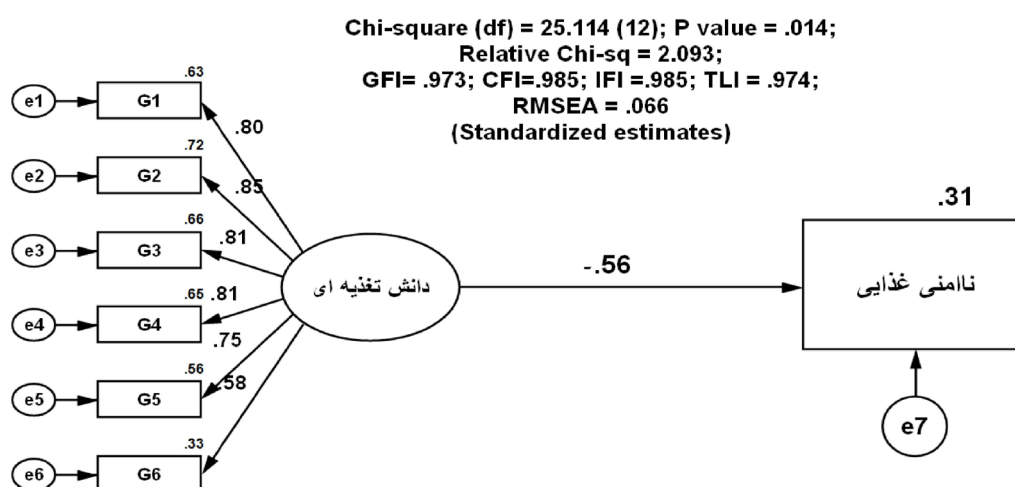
Chi-square (df) = 25.114 (12); P value = .014;
Relative Chi-sq = 2.093;
GFI= .973; CFI=.985; IFI =.985; TLI = .974;
RMSEA = .066
(Standardized estimates)

e1
G1
.63
.80
e2
G2
.72
.85
e3
G3
.66
.81
e4
G4
.65
.81
.75
e5
G5
.56
.58
e6
G6
.33

دانش تغذیه ای
-.56
.31
ناامنی غذایی
e7